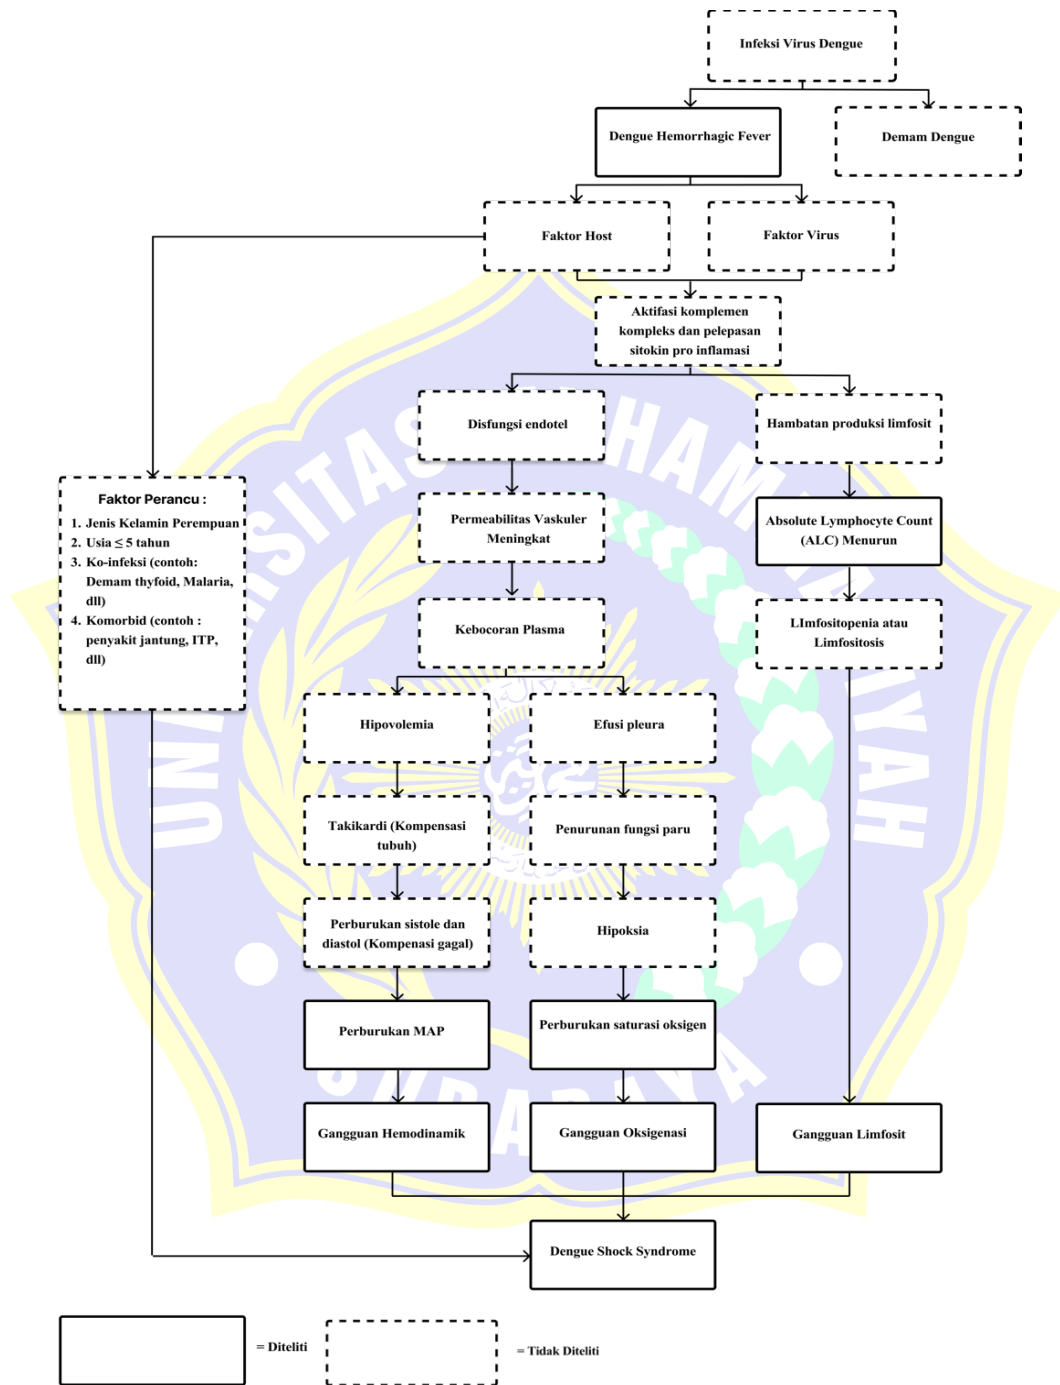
Infeksi Virus Dengue

Dengue Hemorrhagic Fever

Demam Dengue

Faktor Host

Faktor Virus

Aktifasi komplemen kompleks dan pelepasan sitokin pro inflamasi

Disfungsi endotel

Hambatan produksi limfosit

Faktor Perancu :
1. Jenis Kelamin Perempuan
2. Usia $\leq$ 5 tahun
3. Ko-infeksi (contoh: Demam thyfoid, Malaria, dll)
4. Komorbid (contoh : penyakit jantung, ITP, dll)

Permeabilitas Vaskuler Meningkat

Absolute Lymphocyte Count (ALC) Menurun

Kebocoran Plasma

LImfositopenia atau Limfositosis

Hipovolemia

Efusi pleura

Takikardi (Kompensasi tubuh)

Penurunan fungsi paru

Perburukan sistole dan diastol (Kompenasi gagal)

Hipoksia

Perburukan MAP

Perburukan saturasi oksigen

Gangguan Hemodinamik

Gangguan Oksigenasi

Gangguan Limfosit

Dengue Shock Syndrome

= Diteliti

= Tidak Diteliti